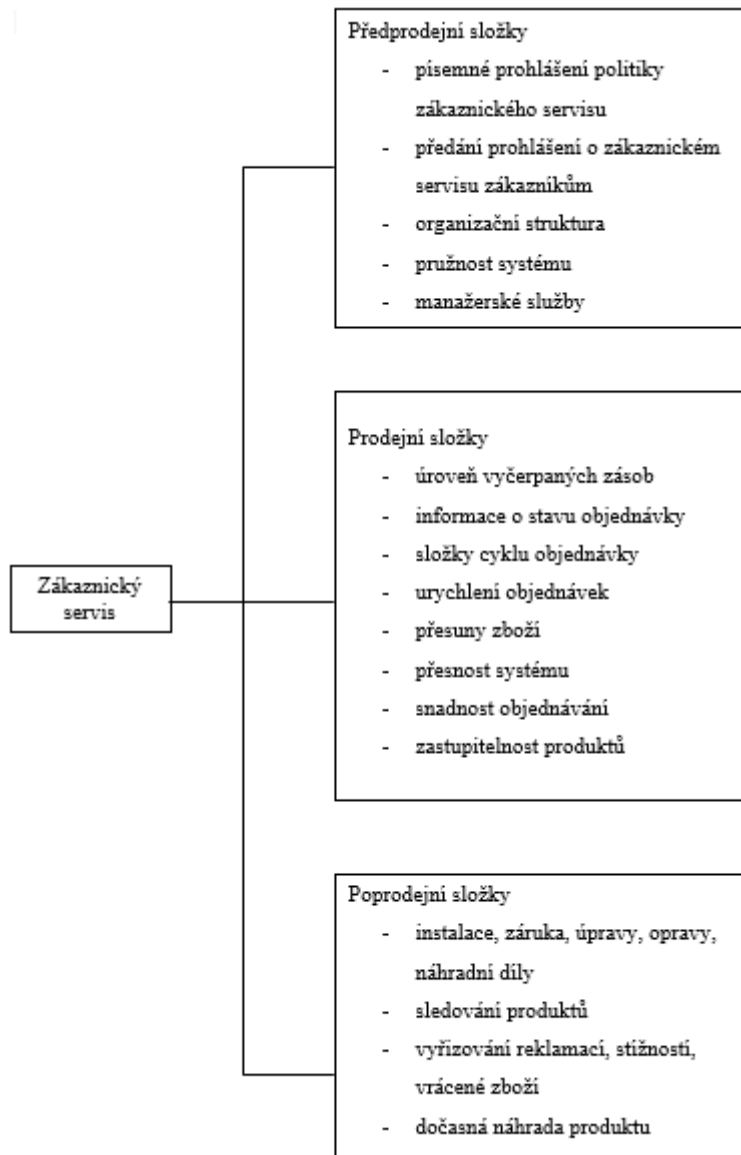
Zákaznický servis

Předprodejní složky
- písemné prohlášení politiky zákaznického servisu
- předání prohlášení o zákaznickém servisu zákazníkům
- organizační struktura
- pružnost systému
- manažerské služby

Prodejní složky
- úroveň vyčerpaných zásob
- informace o stavu objednávky
- složky cyklu objednávky
- urychlení objednávek
- přesuny zboží
- přesnost systému
- snadnost objednávání
- zastupitelnost produktů

Poprodejní složky
- instalace, záruka, úpravy, opravy, náhradní díly
- sledování produktů
- vyřizování reklamací, stížností, vrácené zboží
- dočasná náhrada produktu